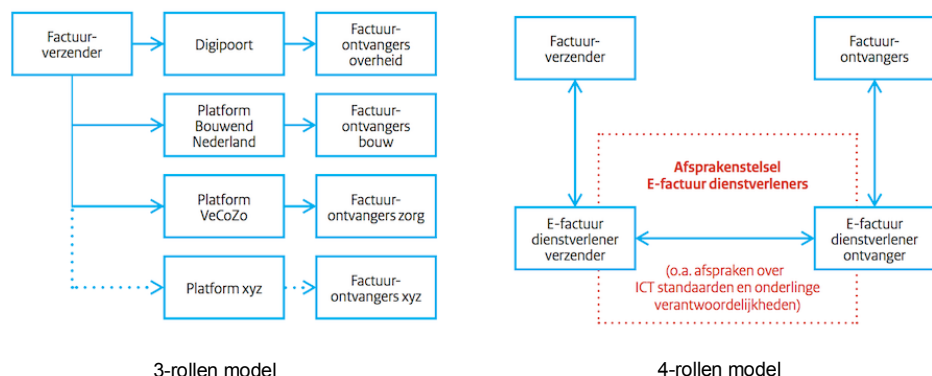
Factuurverzender

Digipoort

Factuurontvangers overheid

Platform Bouwend Nederland

Factuurontvangers bouw

Platform VeCoZo

Factuurontvangers zorg

Platform xyz

Factuurontvangers xyz

3-rollen model

Factuurverzender

Factuurontvangers

Afsprakenstelsel E-factuur dienstverleners

E-factuur dienstverlener verzender

E-factuur dienstverlener ontvanger

(o.a. afspraken over ICT standaarden en onderlinge verantwoordelijkheden)

4-rollen model